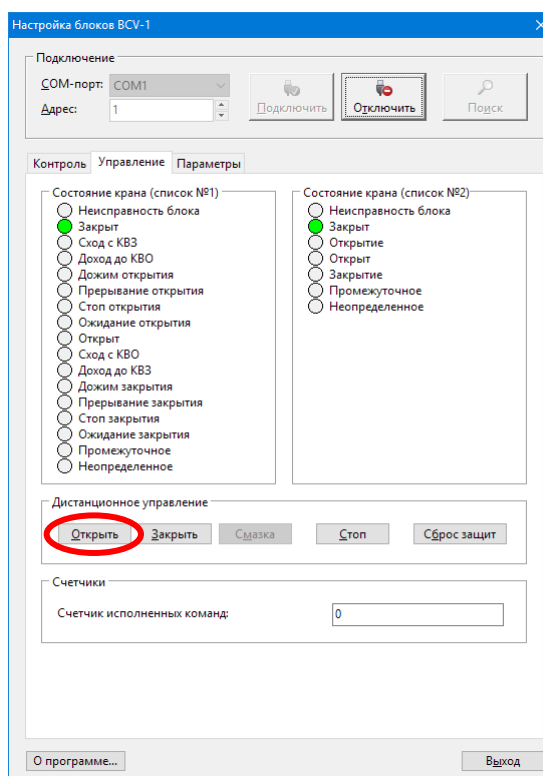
Настройка блоков BCV-1

Подключение
COM-порт: COM1
Адрес: 1
Подключить
Отключить
Поиск

Контроль
Управление
Параметры

Состояние крана (список №1)
Неисправность блока
Закрыт
Сход с КВЗ
Доход до КВО
Дожим открытия
Прерывание открытия
Стоп открытия
Ожидание открытия
Открыт
Сход с КВО
Доход до КВЗ
Дожим закрытия
Прерывание закрытия
Стоп закрытия
Ожидание закрытия
Промежуточное
Неопределенное

Состояние крана (список №2)
Неисправность блока
Закрыт
Открытие
Открыт
Закрытие
Промежуточное
Неопределенное

Дистанционное управление
Открыть
Закрыть
Смазка
Стоп
Сброс защит

Счетчики
Счетчик исполненных команд:
0

О программе...
Выход